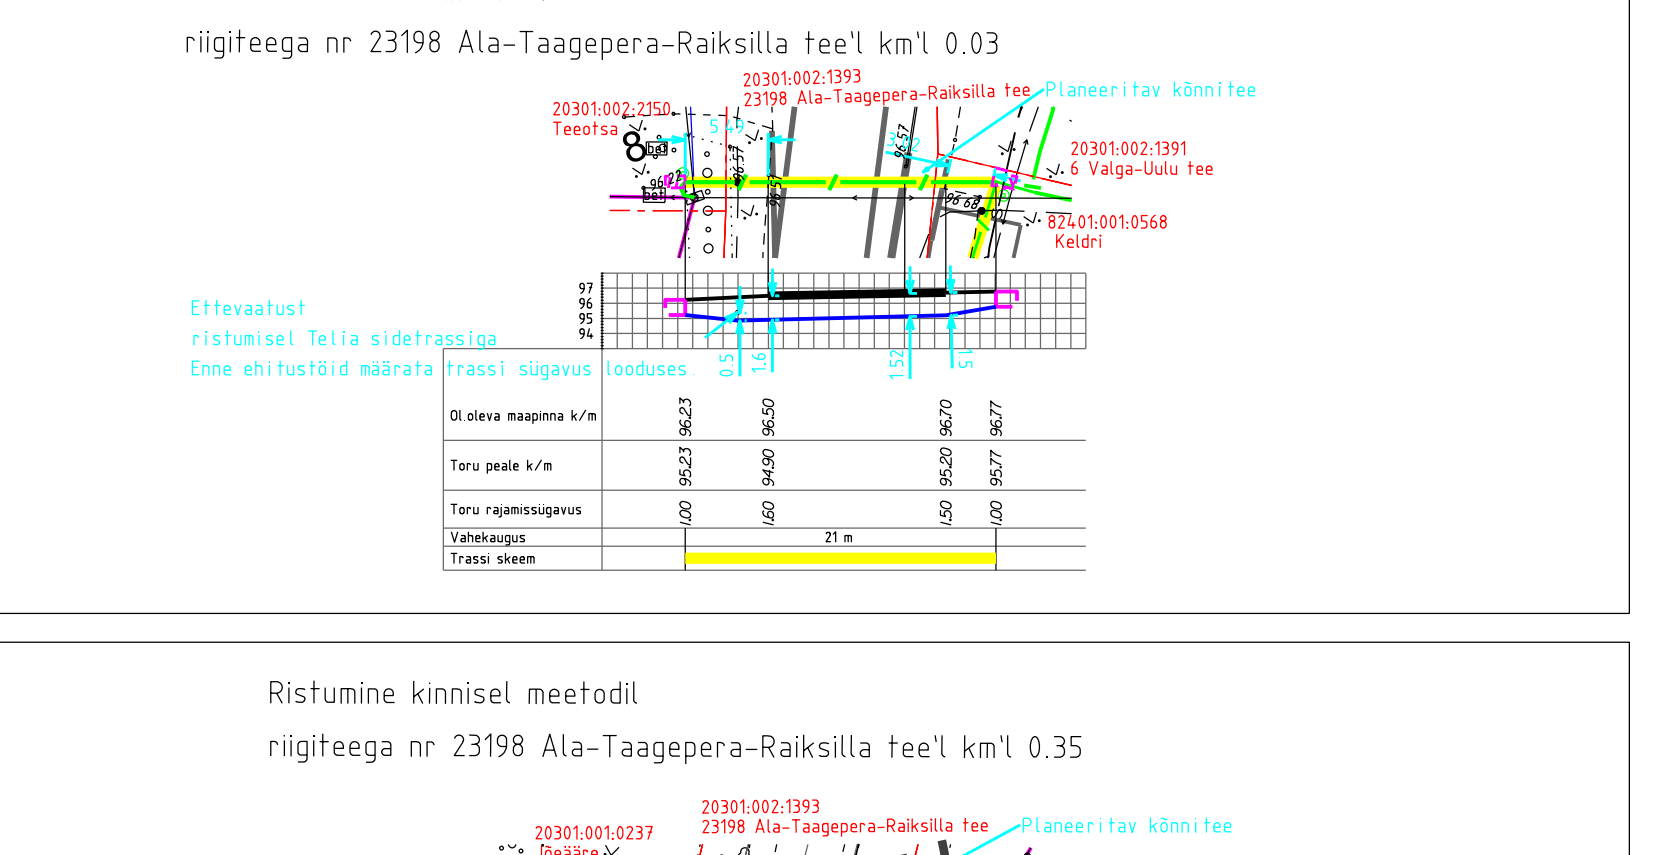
riigiteega nr 23198 Ala-Taagepera-Raiksilla tee'l km'l 0.03

20301:002:1393
23198 Ala-Taagepera-Raiksilla tee
Planeeritav kõnnitee

20301:002:2150
Teeotsa

20301:002:1391
6 Valga-Uulu tee

82401:001:0568
Keldri

bet
bet
5.49
96.57
96.57
96.57
96.68
96.22
3.2

97
96
95
94

Ettevaatust
ristumisel Telia sidetrassiga
Enne ehitustöid määrata trassi sügavus looduses

0.5
1.6
1.52
1.5

| | | | | |
|---|---|---|---|---|
| Ol.oleva maapinna k/m | 96.23 | 96.50 | 96.70 | 96.77 |
| Toru peale k/m | 95.23 | 94.90 | 95.20 | 95.77 |
| Toru rajamissügavus | 1.00 | 1.60 | 1.50 | 1.00 |
| Vahekaugus | 21 m | | | |
| Trassi skeem | | | | |

Ristumine kinnisel meetodil

riigiteega nr 23198 Ala-Taagepera-Raiksilla tee'l km'l 0.35

20301:002:1393
23198 Ala-Taagepera-Raiksilla tee
Planeeritav kõnnitee
20301:001:0237
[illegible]